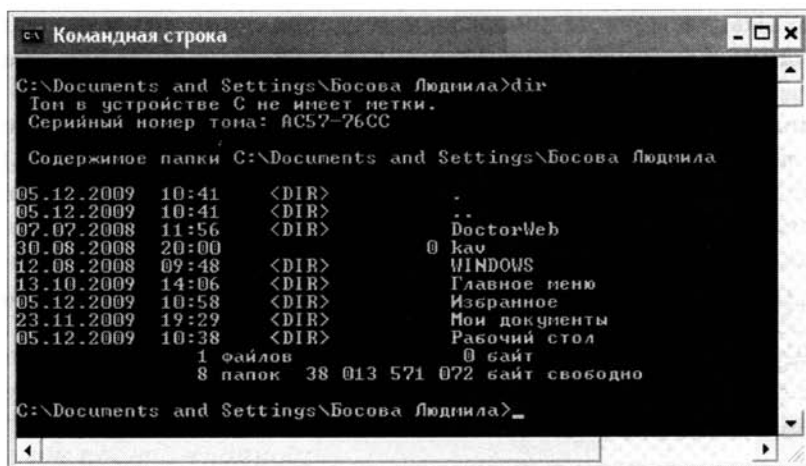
Командная строка

C:\Documents and Settings\Босова Людмила>dir
Том в устройстве C не имеет метки.
Серийный номер тома: AC57-76CC

Содержимое папки C:\Documents and Settings\Босова Людмила

05.12.2009 10:41 <DIR> .
05.12.2009 10:41 <DIR> ..
07.07.2008 11:56 <DIR> DoctorWeb
30.08.2008 20:00 0 kav
12.08.2008 09:48 <DIR> WINDOWS
13.10.2009 14:06 <DIR> Главное меню
05.12.2009 10:58 <DIR> Избранное
23.11.2009 19:29 <DIR> Мои документы
05.12.2009 10:38 <DIR> Рабочий стол
1 файлов 0 байт
8 папок 38 013 571 072 байт свободно

C:\Documents and Settings\Босова Людмила>_